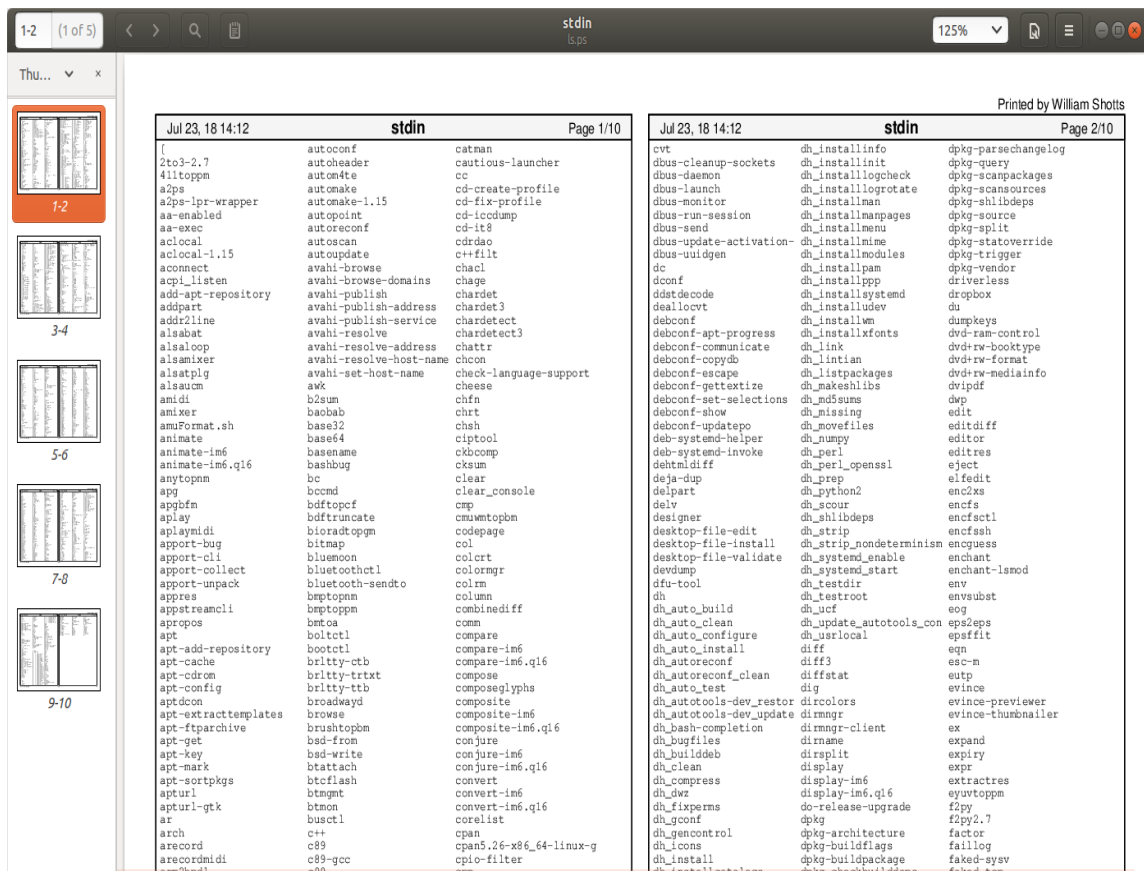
1-2 (1 of 5)

stdin
ls.ps

125%

Thu...

1-2

3-4

5-6

7-8

9-10

Printed by William Shotts

Jul 23, 18 14:12 stdin Page 1/10

[
2to3-2.7
411toppm
a2ps
a2ps-lpr-wrapper
aa-enabled
aa-exec
aclocal
aclocal-1.15
aconnect
acpi_listen
add-apt-repository
addpart
addr2line
alsabat
alsaloop
alsamixer
alsatplg
alsaucm
amidi
amixer
amuFormat.sh
animate
animate-im6
animate-im6.q16
anytopnm
apg
apgbfm
aplay
aplaymidi
apport-bug
apport-cli
apport-collect
apport-unpack
appres
appstreamcli
apropos
apt
apt-add-repository
apt-cache
apt-cdrom
apt-config
aptdcon
apt-extracttemplates
apt-ftparchive
apt-get
apt-key
apt-mark
apt-sortpkgs
apturl
apturl-gtk
ar
arch
arecord
arecordmidi

autoconf
autoheader
autom4te
automake
automake-1.15
autopoint
autoreconf
autoscan
autoupdate
avahi-browse
avahi-browse-domains
avahi-publish
avahi-publish-address
avahi-publish-service
avahi-resolve
avahi-resolve-address
avahi-resolve-host-name
avahi-set-host-name
awk
b2sum
baobab
base32
base64
basename
bashbug
bc
bccmd
bdftopcf
bdftruncate
bioradtopgm
bitmap
bluemoon
bluetoothctl
bluetooth-sendto
bmptopnm
bmptoppm
bmtoa
boltctl
bootctl
brltty-ctb
brltty-trtxt
brltty-ttb
broadwayd
browse
brushtopbm
bsd-from
bsd-write
btattach
btcflash
btmgmt
btmon
busctl
c++
c89
c89-gcc

catman
cautious-launcher
cc
cd-create-profile
cd-fix-profile
cd-iccdump
cd-it8
cdrdao
c++filt
chacl
chage
chardet
chardet3
chardetect
chardetect3
chattr
chcon
check-language-support
cheese
chfn
chrt
chsh
ciptool
ckbcomp
cksum
clear
clear_console
cmp
cmuwmtopbm
codepage
col
colcrt
colormgr
colrm
column
combinediff
comm
compare
compare-im6
compare-im6.q16
compose
composeglyphs
composite
composite-im6
composite-im6.q16
conjure
conjure-im6
conjure-im6.q16
convert
convert-im6
convert-im6.q16
corelist
cpan
cpan5.26-x86_64-linux-g
cpio-filter

Jul 23, 18 14:12 stdin Page 2/10

cvt
dbus-cleanup-sockets
dbus-daemon
dbus-launch
dbus-monitor
dbus-run-session
dbus-send
dbus-update-activation-
dbus-uuidgen
dc
dconf
ddstdecode
deallocvt
debconf
debconf-apt-progress
debconf-communicate
debconf-copydb
debconf-escape
debconf-gettextize
debconf-set-selections
debconf-show
debconf-updatepo
deb-systemd-helper
deb-systemd-invoke
dehtmldiff
deja-dup
delpart
delv
designer
desktop-file-edit
desktop-file-install
desktop-file-validate
devdump
dfu-tool
dh
dh_auto_build
dh_auto_clean
dh_auto_configure
dh_auto_install
dh_autoreconf
dh_autoreconf_clean
dh_auto_test
dh_autotools-dev_restor
dh_autotools-dev_update
dh_bash-completion
dh_bugfiles
dh_builddeb
dh_clean
dh_compress
dh_dwz
dh_fixperms
dh_gconf
dh_gencontrol
dh_icons
dh_install

dh_installinfo
dh_installinit
dh_installlogcheck
dh_installlogrotate
dh_installman
dh_installmanpages
dh_installmenu
dh_installmime
dh_installmodules
dh_installpam
dh_installppp
dh_installsystemd
dh_installudev
dh_installwm
dh_installxfonts
dh_link
dh_lintian
dh_listpackages
dh_makeshlibs
dh_md5sums
dh_missing
dh_movefiles
dh_numpy
dh_perl
dh_perl_openssl
dh_prep
dh_python2
dh_scour
dh_shlibdeps
dh_strip
dh_strip_nondeterminism
dh_systemd_enable
dh_systemd_start
dh_testdir
dh_testroot
dh_ucf
dh_update_autotools_con
dh_usrlocal
diff
diff3
diffstat
dig
dircolors
dirmngr
dirmngr-client
dirname
dirsplit
display
display-im6
display-im6.q16
do-release-upgrade
dpkg
dpkg-architecture
dpkg-buildflags
dpkg-buildpackage

dpkg-parsechangelog
dpkg-query
dpkg-scanpackages
dpkg-scansources
dpkg-shlibdeps
dpkg-source
dpkg-split
dpkg-statoverride
dpkg-trigger
dpkg-vendor
driverless
dropbox
du
dumpkeys
dvd-ram-control
dvd+rw-booktype
dvd+rw-format
dvd+rw-mediainfo
dvipdf
dwp
edit
editdiff
editor
editres
eject
elfedit
enc2xs
encfs
encfsctl
encfssh
encguess
enchant
enchant-lsmod
env
envsubst
eog
eps2eps
epsffit
eqn
esc-m
eutp
evince
evince-previewer
evince-thumbnailer
ex
expand
expiry
expr
extractres
eyuvtoppm
f2py
f2py2.7
factor
faillog
faked-sysv